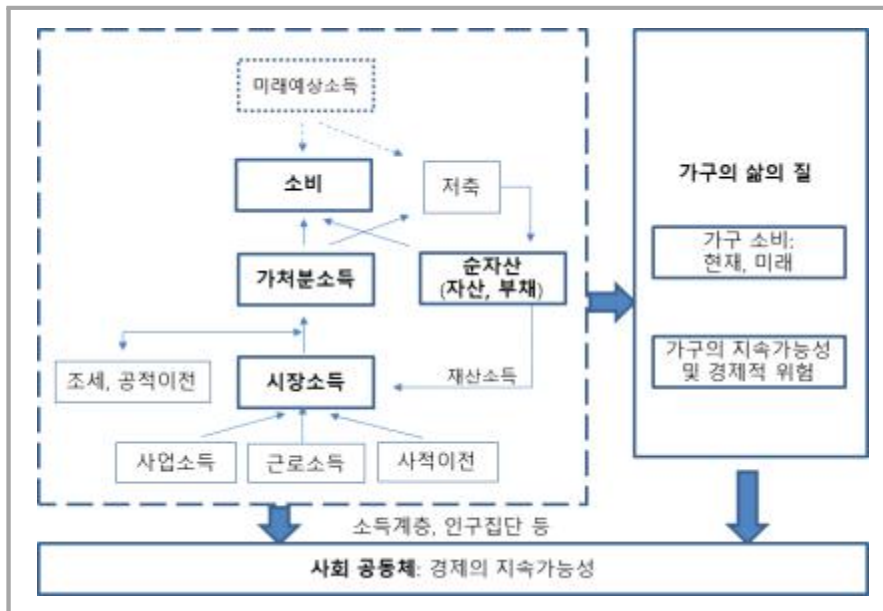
미래예상소득

소비

저축

가처분소득

순자산
(자산, 부채)

조세, 공적이전

시장소득

재산소득

사업소득

근로소득

사적이전

가구의 삶의 질

가구 소비:
현재, 미래

가구의 지속가능성
및 경제적 위험

소득계층, 인구집단 등

사회 공동체: 경제의 지속가능성